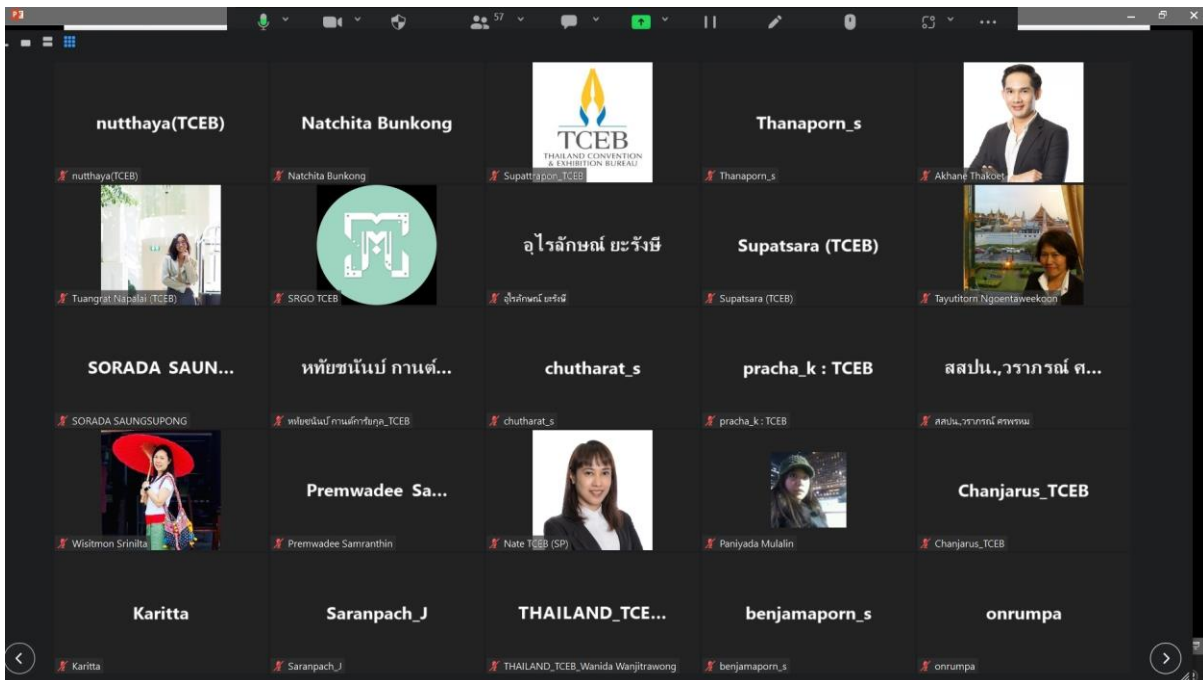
57

nutthaya(TCEB)
nutthaya(TCEB)

Natchita Bunkong
Natchita Bunkong

TCEB
THAILAND CONVENTION & EXHIBITION BUREAU
Supattrapon_TCEB

Thanaporn_s
Thanaporn_s

Akhane Thakoet

Tuangrat Napalai (TCEB)

SRGO TCEB

อุไรลักษณ์ ยะรังษี
อุไรลักษณ์ ยะรังษี

Supatsara (TCEB)
Supatsara (TCEB)

Tayutitorn Ngoentaweekoon

SORADA SAUN...
SORADA SAUNGSUPONG

หทัยชนันบ์ กานต์...
หทัยชนันบ์ กานต์การัยกุล_TCEB

chutharat_s
chutharat_s

pracha_k : TCEB
pracha_k : TCEB

สสปน.,วราภรณ์ ศ...
สสปน.,วราภรณ์ ศรพรหม

Wisitmon Srinilta

Premwadee Sa...
Premwadee Samranthin

Nate TCEB (SP)

Paniyada Mulalin

Chanjarus_TCEB
Chanjarus_TCEB

Karitta
Karitta

Saranpach_J
Saranpach_J

THAILAND_TCE...
THAILAND_TCEB_Wanida Wanjitrawong

benjamaporn_s
benjamaporn_s

onrumpa
onrumpa